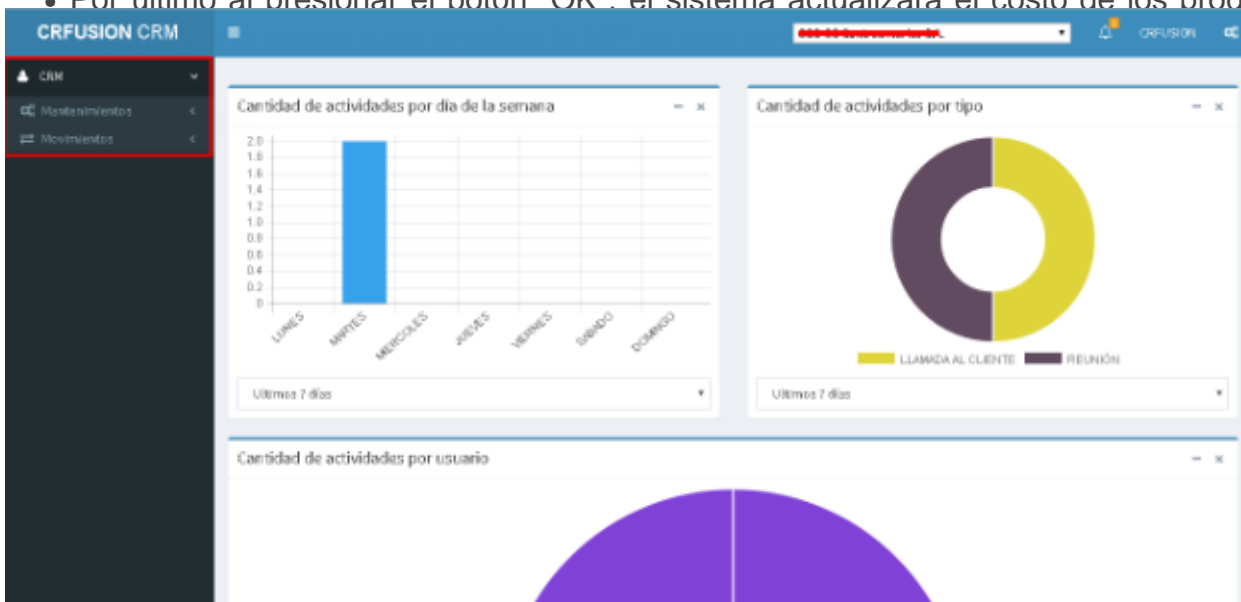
• Por último al presionar el botón "OK", el sistema actualizará el costo de los prod

CRFUSION CRM

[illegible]

CRFUSION

CRM

Mantenimientos

Movimientos

Cantidad de actividades por día de la semana

2.0
1.8
1.6
1.4
1.2
1.0
0.8
0.6
0.4
0.2
0

LUNES
MARTES
MIERCOLES
JUEVES
VIERNES
SABADO
DOMINGO

Ultimos 7 días

Cantidad de actividades por tipo

LLAMADA AL CLIENTE
REUNIÓN

Ultimos 7 días

Cantidad de actividades por usuario